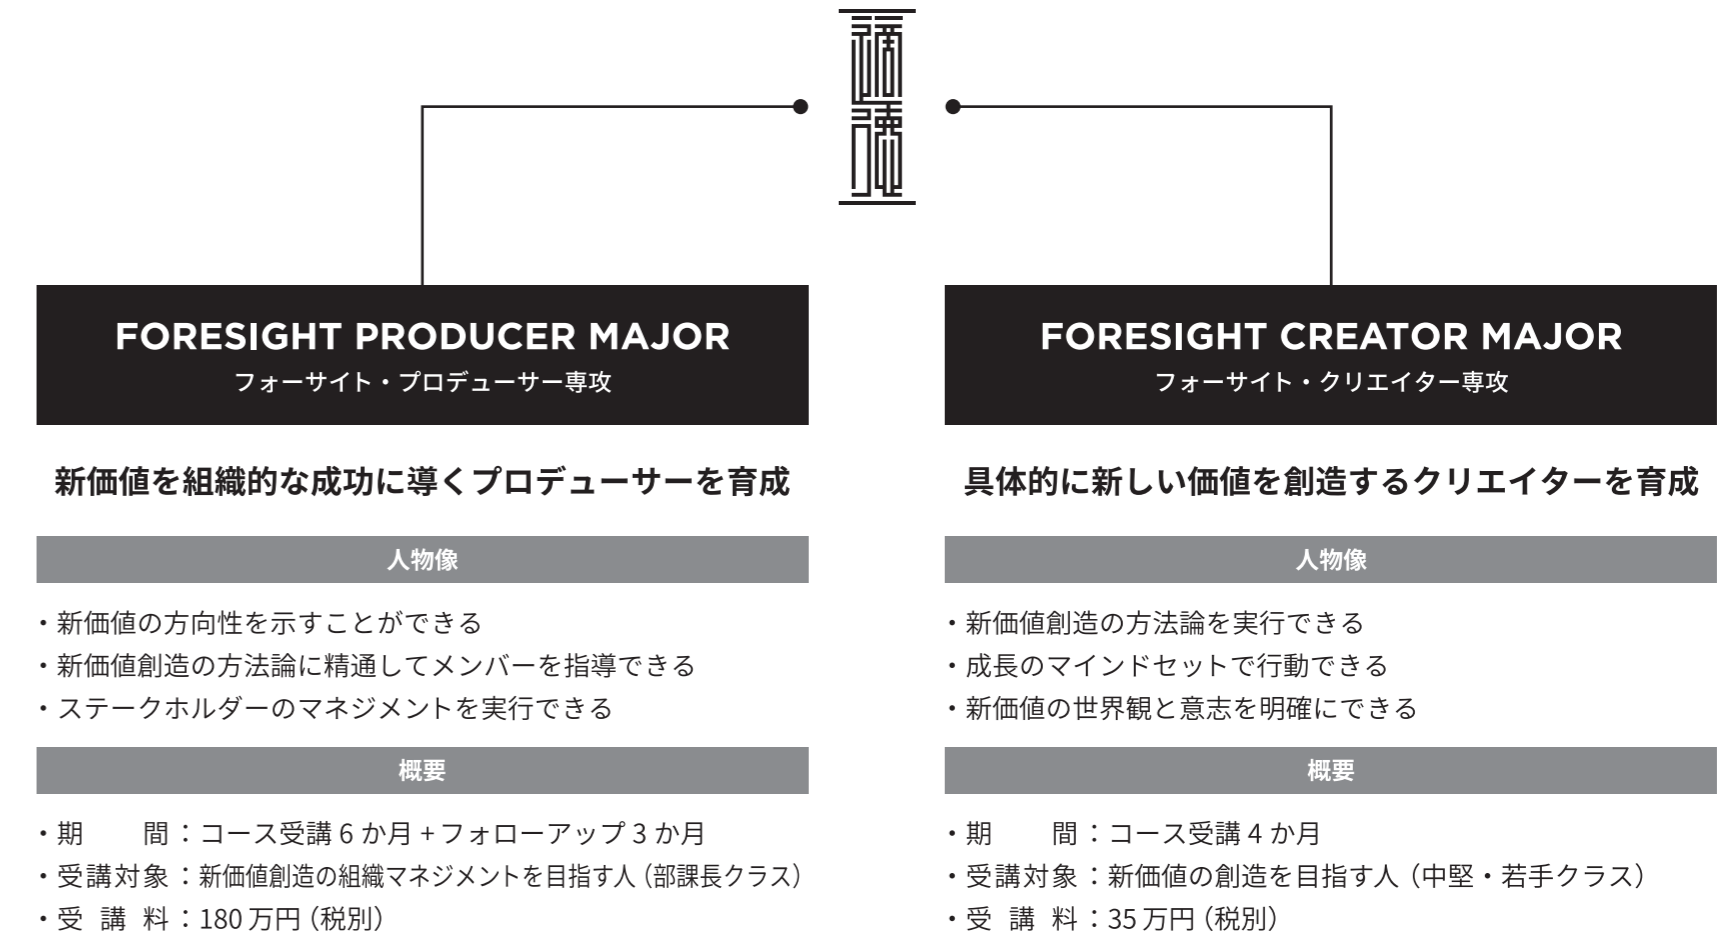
FORESIGHT PRODUCER MAJOR
フォーサイト・プロデューサー専攻

新価値を組織的な成功に導くプロデューサーを育成

人物像

・新価値の方向性を示すことができる
・新価値創造の方法論に精通してメンバーを指導できる
・ステークホルダーのマネジメントを実行できる

概要

・期　　間：コース受講 6 か月 + フォローアップ 3 か月
・受講対象：新価値創造の組織マネジメントを目指す人（部課長クラス）
・受 講 料：180 万円（税別）

FORESIGHT CREATOR MAJOR
フォーサイト・クリエイター専攻

具体的に新しい価値を創造するクリエイターを育成

人物像

・新価値創造の方法論を実行できる
・成長のマインドセットで行動できる
・新価値の世界観と意志を明確にできる

概要

・期　　間：コース受講 4 か月
・受講対象：新価値の創造を目指す人（中堅・若手クラス）
・受 講 料：35 万円（税別）